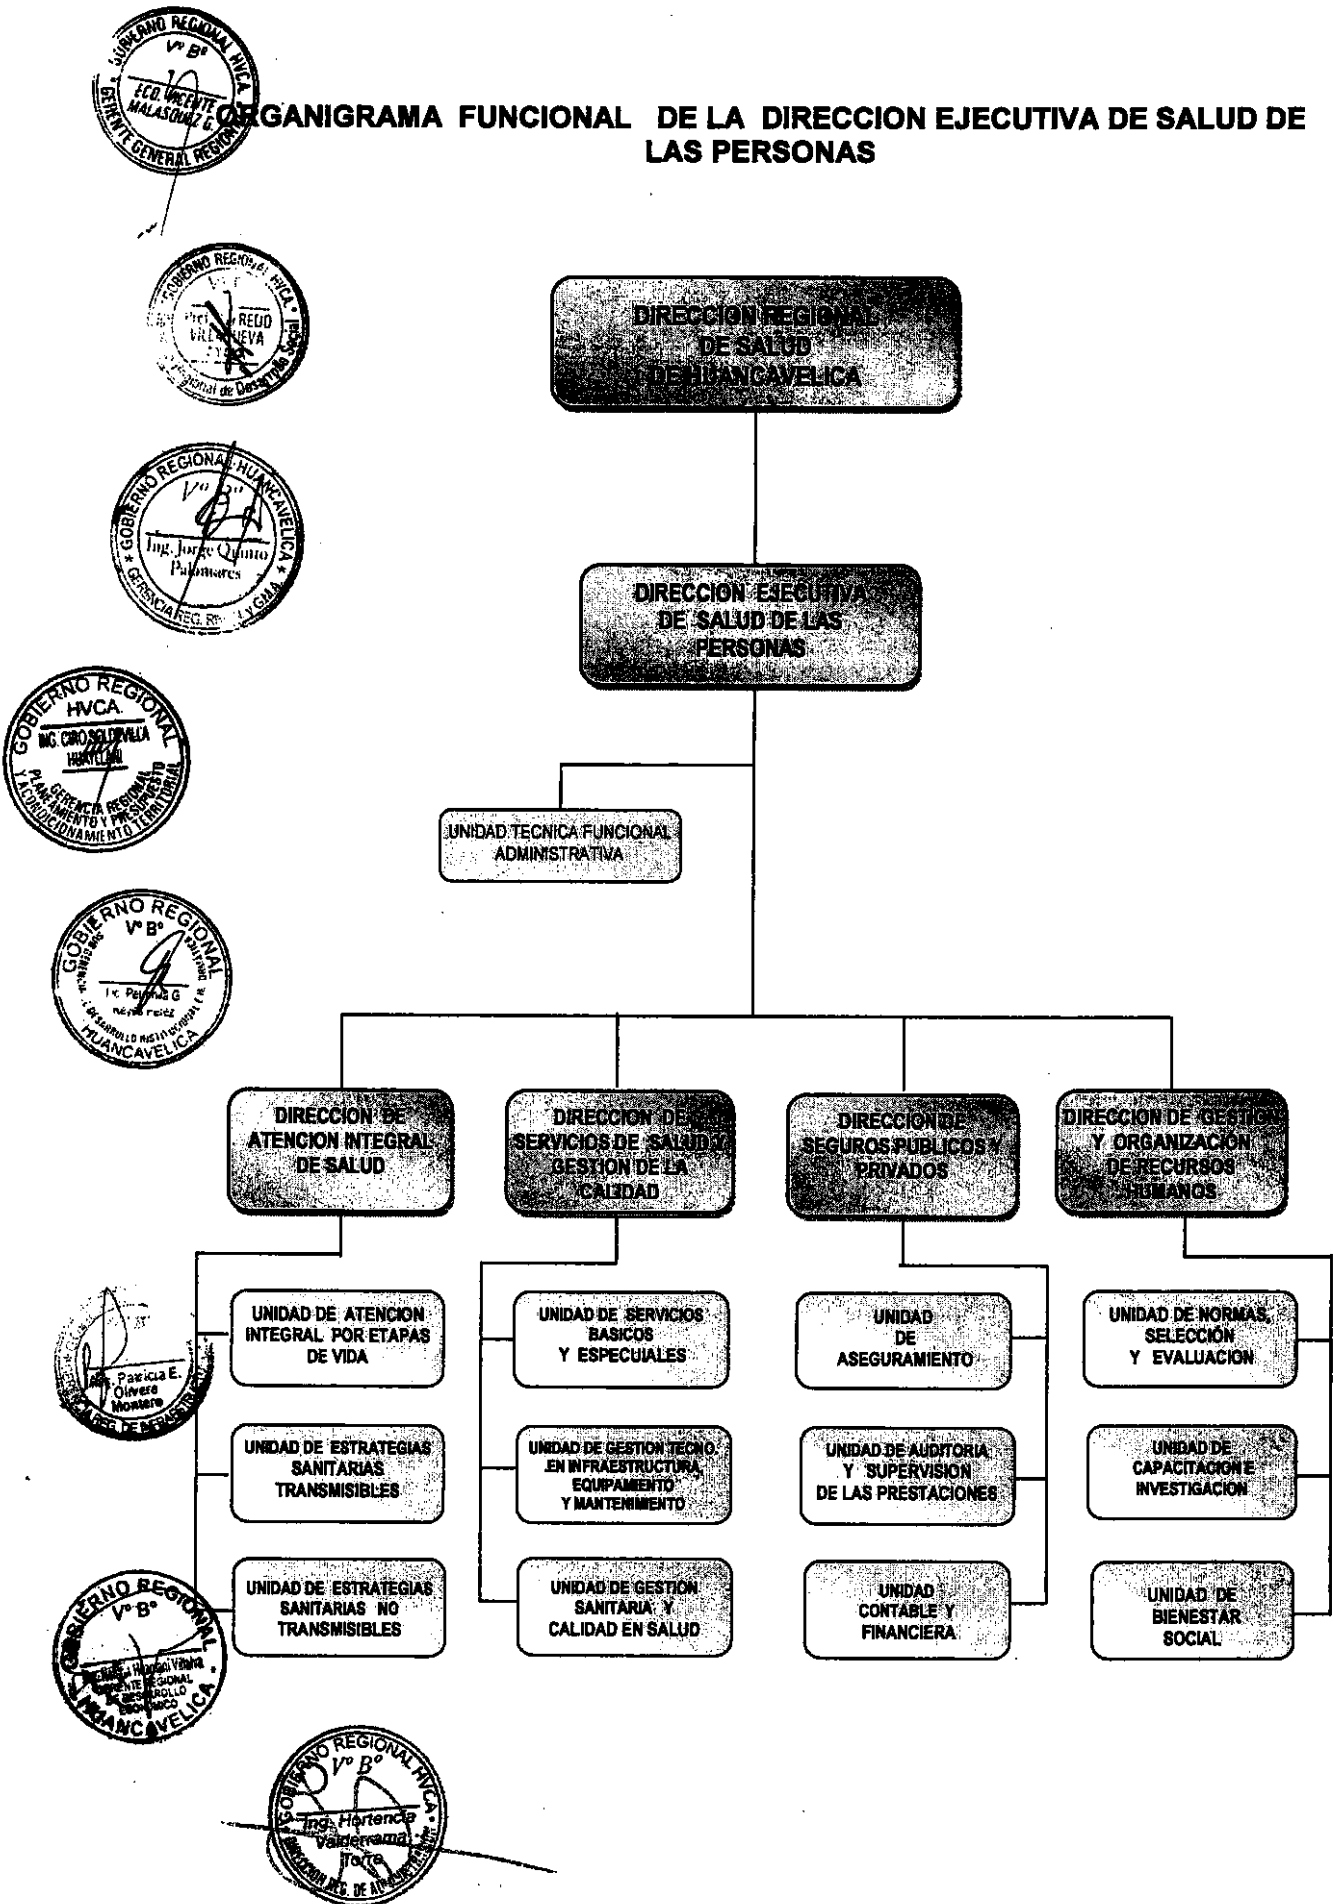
ORGANIGRAMA FUNCIONAL DE LA DIRECCION EJECUTIVA DE SALUD DE LAS PERSONAS

GOBIERNO REGIONAL HVCA. V° B° ECO. VICENTE MALASQUEZ G. GERENTE GENERAL REGIONAL

GOBIERNO REGIONAL HVCA. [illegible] REDO VILLANUEVA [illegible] Regional de Desarrollo Social

GOBIERNO REGIONAL HUANCAVELICA V° B° Ing. Jorge Quinto Palomares GERENCIA REG. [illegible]

GOBIERNO REGIONAL HVCA. ING. CIRO SOLDEVILLA HUAYLLANI GERENCIA REGIONAL PLANEAMIENTO Y PRESUPUESTO Y ACONDICIONAMIENTO TERRITORIAL

GOBIERNO REGIONAL V° B° Ing. Patricia G. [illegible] HUANCAVELICA

DIRECCION REGIONAL DE SALUD DE HUANCAVELICA

DIRECCION EJECUTIVA DE SALUD DE LAS PERSONAS

UNIDAD TECNICA FUNCIONAL ADMINISTRATIVA

DIRECCION DE ATENCION INTEGRAL DE SALUD

DIRECCION DE SERVICIOS DE SALUD Y GESTION DE LA CALIDAD

DIRECCION DE SEGUROS PUBLICOS Y PRIVADOS

DIRECCION DE GESTION Y ORGANIZACION DE RECURSOS HUMANOS

UNIDAD DE ATENCION INTEGRAL POR ETAPAS DE VIDA

UNIDAD DE ESTRATEGIAS SANITARIAS TRANSMISIBLES

UNIDAD DE ESTRATEGIAS SANITARIAS NO TRANSMISIBLES

UNIDAD DE SERVICIOS BASICOS Y ESPECUIALES

UNIDAD DE GESTION TECNO EN INFRAESTRUCTURA EQUIPAMIENTO Y MANTENIMIENTO

UNIDAD DE GESTION SANITARIA Y CALIDAD EN SALUD

UNIDAD DE ASEGURAMIENTO

UNIDAD DE AUDITORIA Y SUPERVISION DE LAS PRESTACIONES

UNIDAD CONTABLE Y FINANCIERA

UNIDAD DE NORMAS, SELECCION Y EVALUACION

UNIDAD DE CAPACITACION E INVESTIGACION

UNIDAD DE BIENESTAR SOCIAL

Arq. Patricia E. Olivera Montero

GOBIERNO REGIONAL V° B° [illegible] GERENTE REGIONAL DE DESARROLLO ECONOMICO HUANCAVELICA

GOBIERNO REGIONAL HVCA. V° B° Ing. Hortencia Valderrama Torre